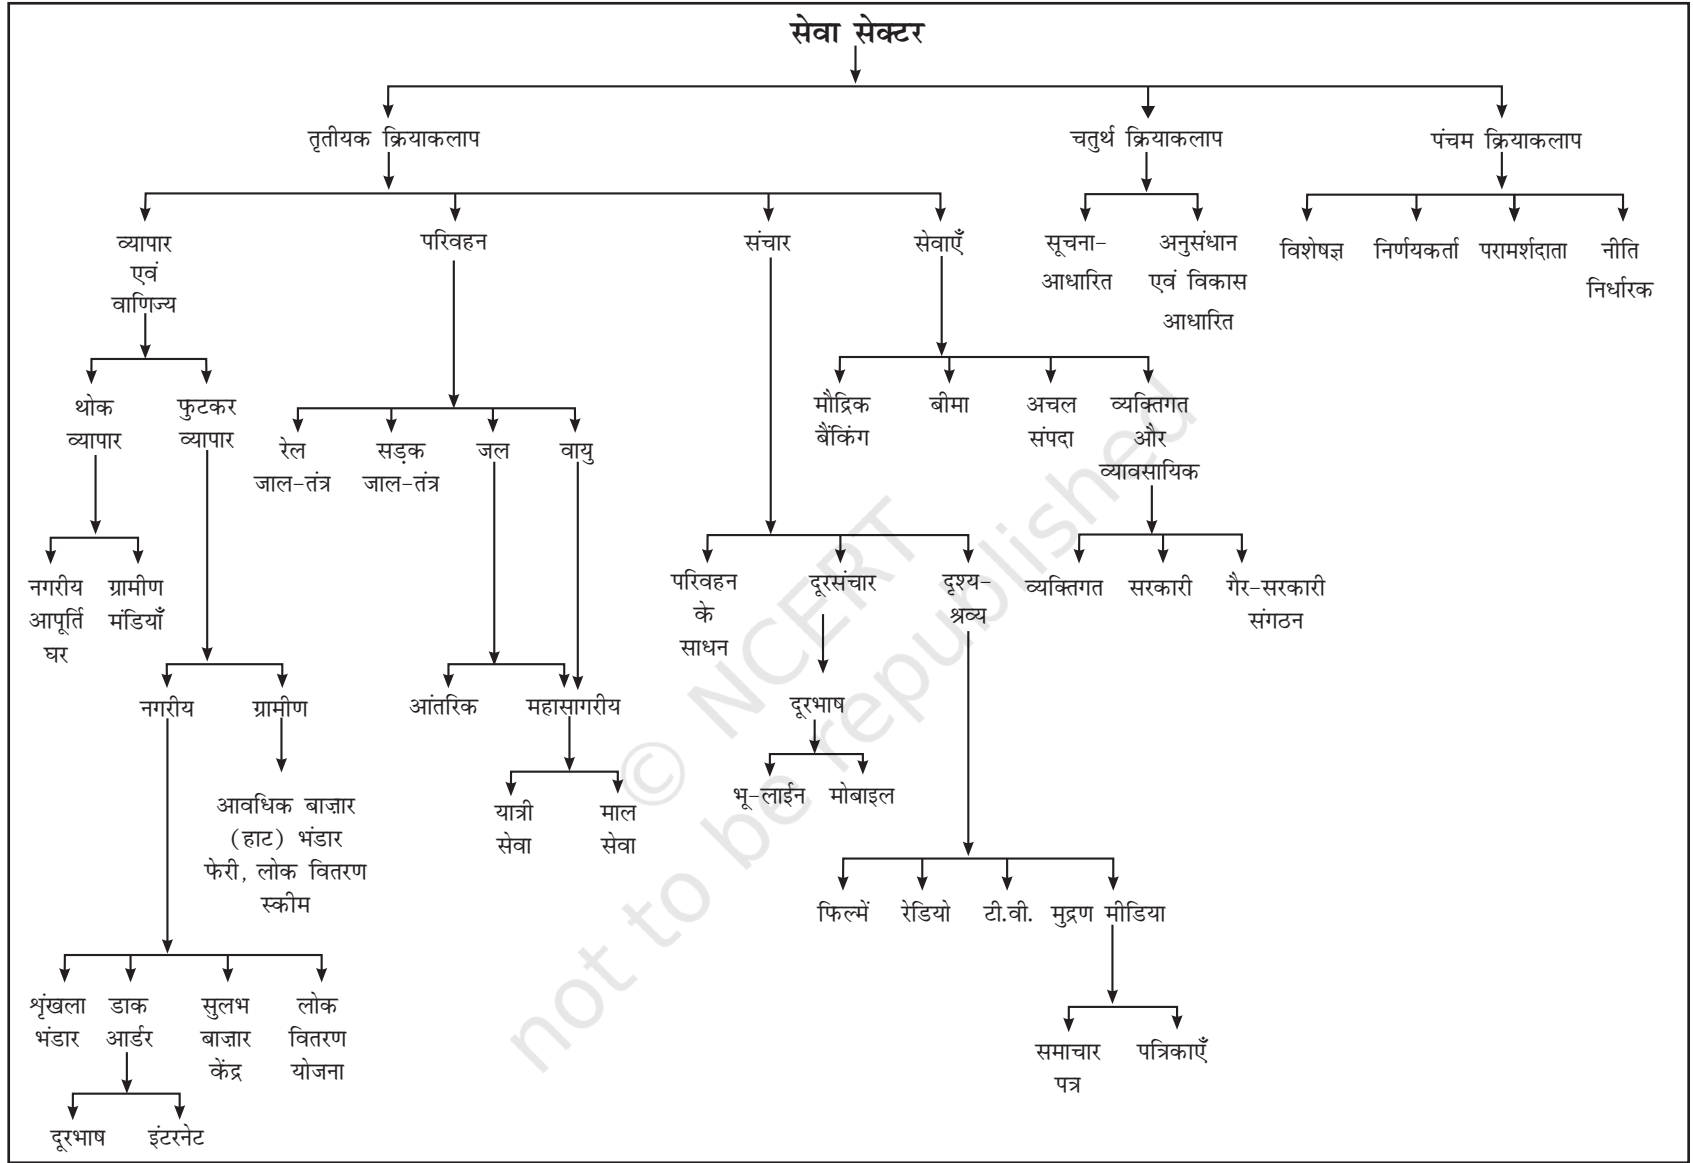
सेवा सेक्टर

तृतीयक क्रियाकलाप

चतुर्थ क्रियाकलाप

पंचम क्रियाकलाप

व्यापार एवं वाणिज्य

परिवहन

संचार

सेवाएँ

सूचना-आधारित

अनुसंधान एवं विकास आधारित

विशेषज्ञ

निर्णयकर्ता

परामर्शदाता

नीति निर्धारक

थोक व्यापार

फुटकर व्यापार

रेल जाल-तंत्र

सड़क जाल-तंत्र

जल

वायु

मौद्रिक बैंकिंग

बीमा

अचल संपदा

व्यक्तिगत और व्यावसायिक

नगरीय आपूर्ति घर

ग्रामीण मंडियाँ

परिवहन के साधन

दूरसंचार

दृश्य-श्रव्य

व्यक्तिगत

सरकारी

गैर-सरकारी संगठन

नगरीय

ग्रामीण

आंतरिक

महासागरीय

दूरभाष

आवधिक बाज़ार (हाट) भंडार फेरी, लोक वितरण स्कीम

यात्री सेवा

माल सेवा

भू-लाईन

मोबाइल

फिल्में

रेडियो

टी.वी.

मुद्रण मीडिया

शृंखला भंडार

डाक आर्डर

सुलभ बाज़ार केंद्र

लोक वितरण योजना

समाचार पत्र

पत्रिकाएँ

दूरभाष

इंटरनेट

© NCERT not to be republished